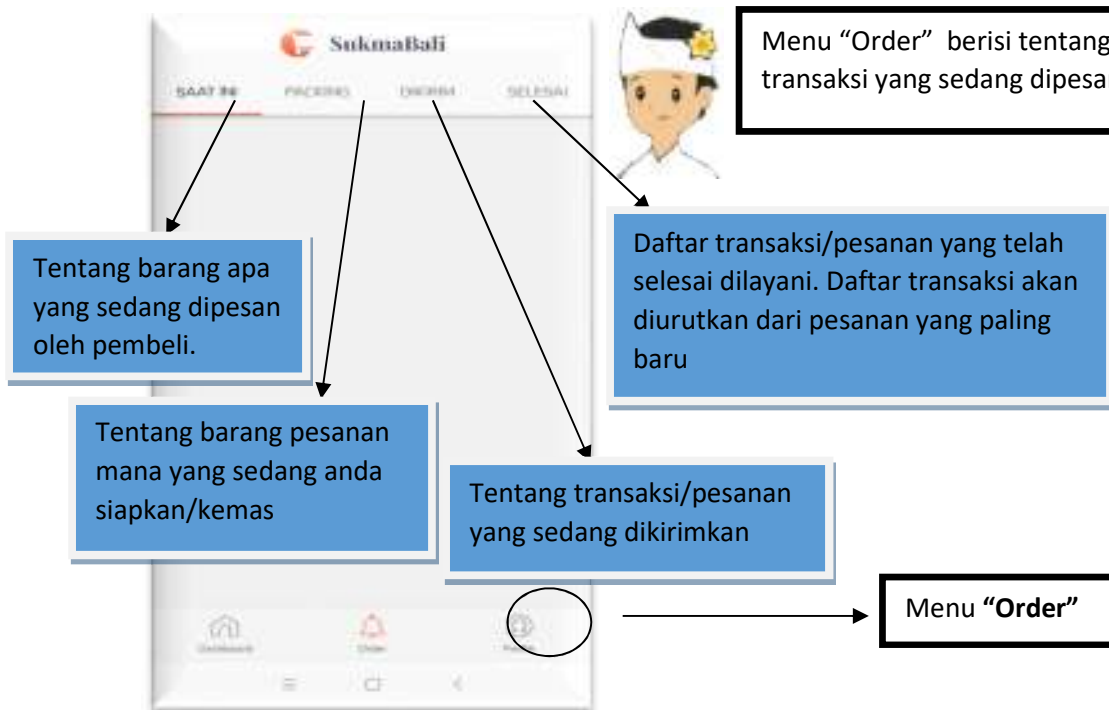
SukmaBali

SAAT INI PACKING DIKIRIM SELESAI

Menu “Order” berisi tentang transaksi yang sedang dipesa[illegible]

Tentang barang apa yang sedang dipesan oleh pembeli.

Daftar transaksi/pesanan yang telah selesai dilayani. Daftar transaksi akan diurutkan dari pesanan yang paling baru

Tentang barang pesanan mana yang sedang anda siapkan/kemas

Tentang transaksi/pesanan yang sedang dikirimkan

Menu **“Order”**

Dashboard Order Profil